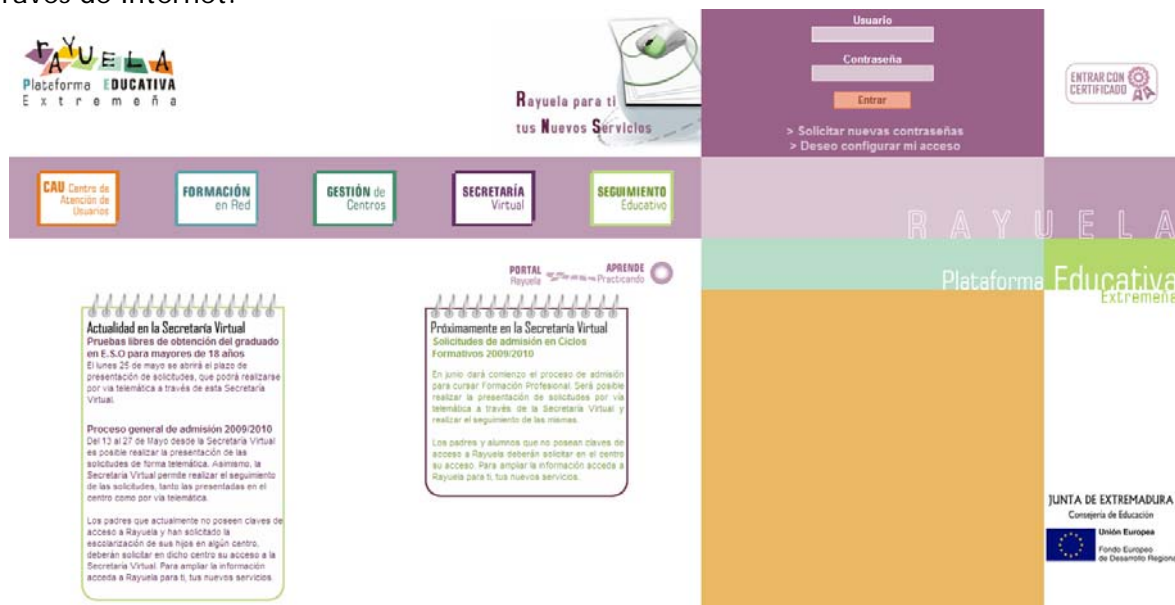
ravés de Internet.

RAYUELA
Plataforma EDUCATIVA
Extremeña

Rayuela para ti
tus Nuevos Servicios

Usuario
Contraseña
Entrar
> Solicitar nuevas contraseñas
> Deseo configurar mi acceso

ENTRAR CON CERTIFICADO

CAU Centro de Atención de Usuarios
FORMACIÓN en Red
GESTIÓN de Centros
SECRETARÍA Virtual
SEGUIMIENTO Educativo

RAYUELA
Plataforma Educativa Extremeña

PORTAL Rayuela APRENDE Practicando

Actualidad en la Secretaría Virtual
Pruebas libres de obtención del graduado en E.S.O para mayores de 18 años
El lunes 25 de mayo se abrirá el plazo de presentación de solicitudes, que podrá realizarse por vía telemática a través de esta Secretaría Virtual.

Proceso general de admisión 2009/2010
Del 13 al 27 de Mayo desde la Secretaría Virtual es posible realizar la presentación de las solicitudes de forma telemática. Asimismo, la Secretaría Virtual permite realizar el seguimiento de las solicitudes, tanto las presentadas en el centro como por vía telemática.

Los padres que actualmente no poseen claves de acceso a Rayuela y han solicitado la escolarización de sus hijos en algún centro, deberán solicitar en dicho centro su acceso a la Secretaría Virtual. Para ampliar la información acceda a Rayuela para ti, tus nuevos servicios.

Próximamente en la Secretaría Virtual
Solicitudes de admisión en Ciclos Formativos 2009/2010
En junio dará comienzo el proceso de admisión para cursar Formación Profesional. Será posible realizar la presentación de solicitudes por vía telemática a través de la Secretaría Virtual y realizar el seguimiento de las mismas.

Los padres y alumnos que no posean claves de acceso a Rayuela deberán solicitar en el centro su acceso. Para ampliar la información acceda a Rayuela para ti, tus nuevos servicios.

JUNTA DE EXTREMADURA
Consejería de Educación
Unión Europea
Fondo Europeo de Desarrollo Regional